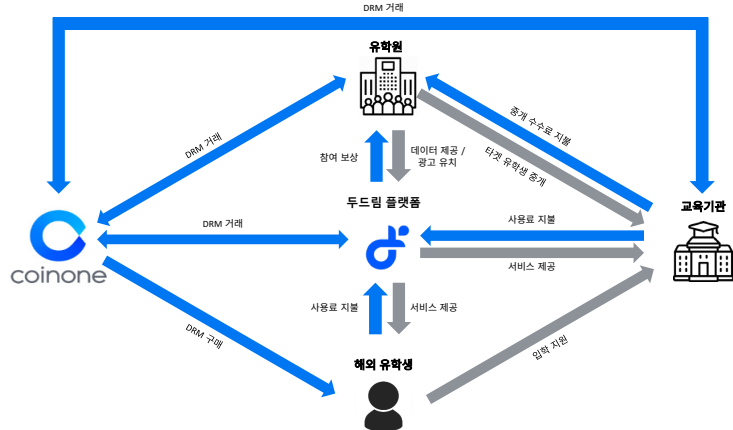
DRM 거래

유학원

DRM 거래

중개 수수료 지불

타겟 유학생 중개

참여 보상

데이터 제공 / 광고 유치

두드림 플랫폼

교육기관

DRM 거래

사용료 지불

서비스 제공

coinone

사용료 지불

서비스 제공

DRM 구매

입학 지원

해외 유학생